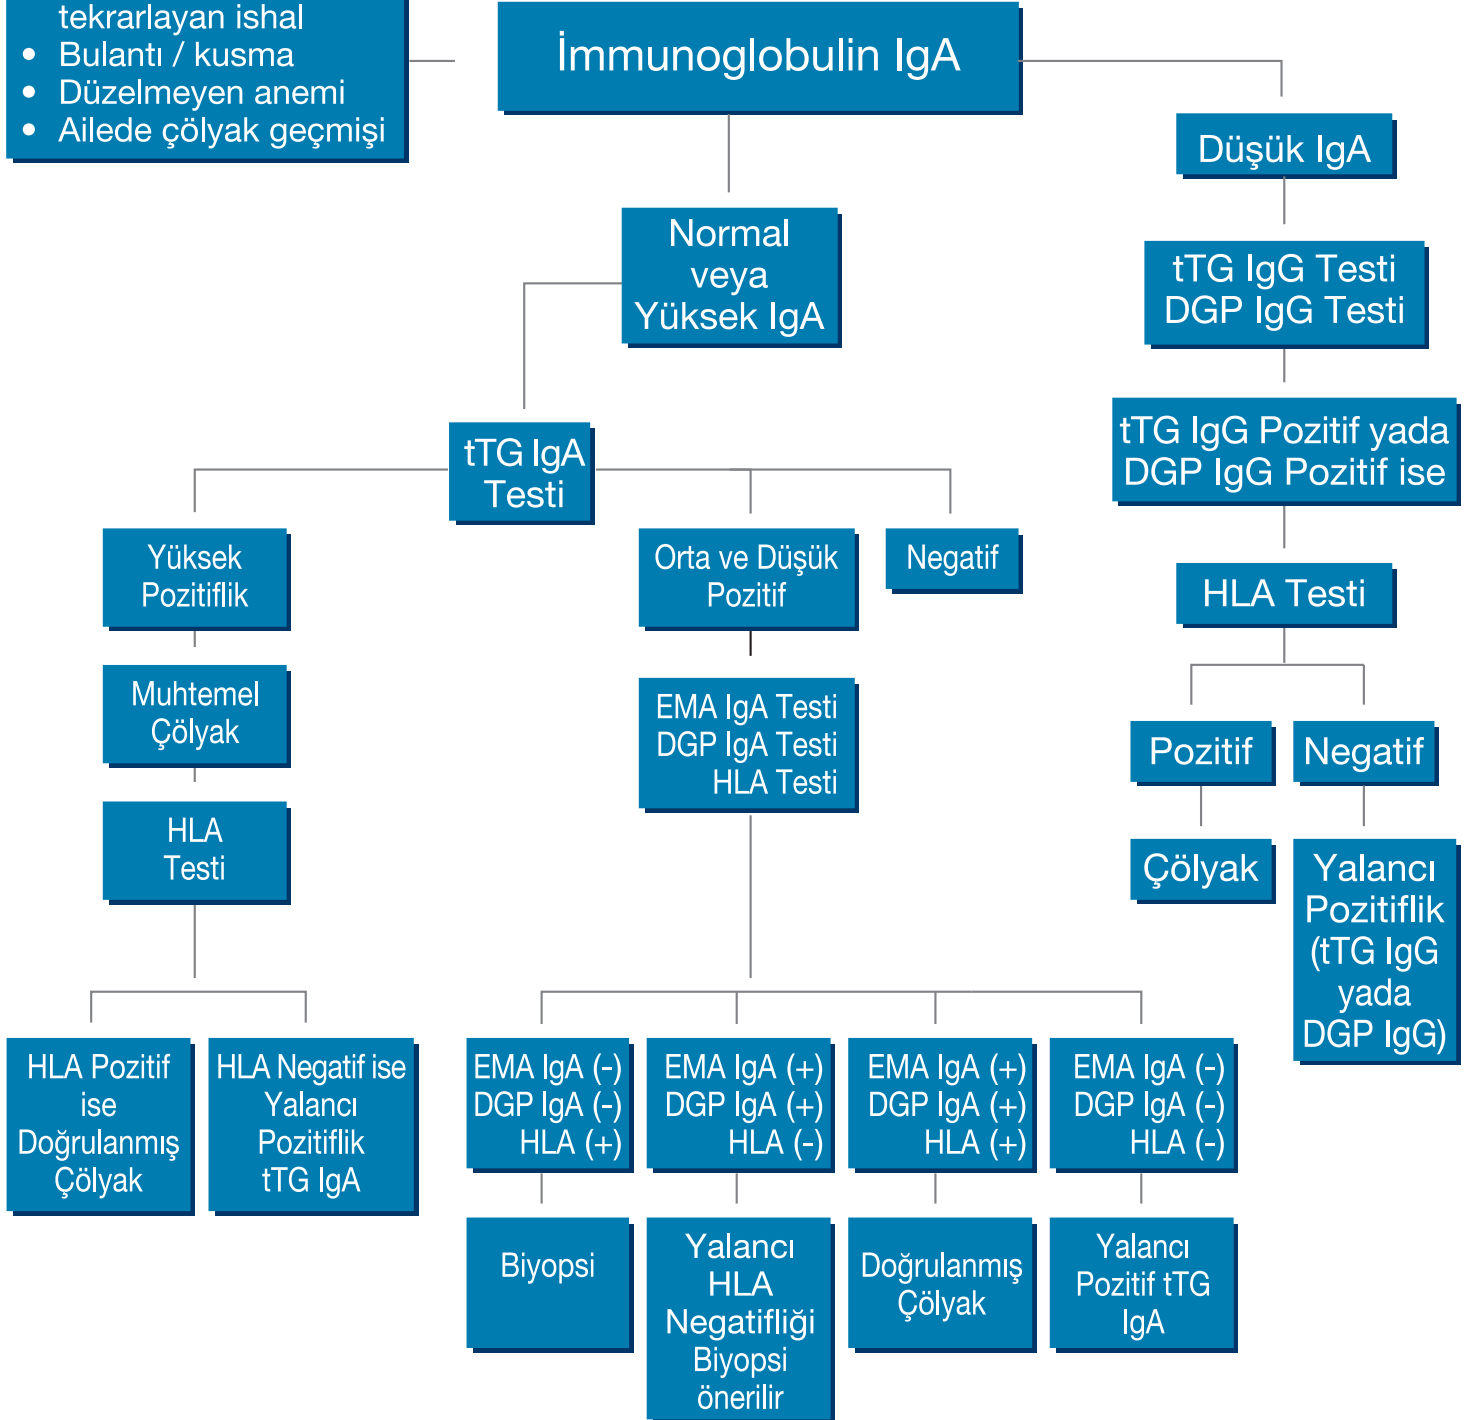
tekrarlayan ishal
• Bulantı / kusma
• Düzelmeyen anemi
• Ailede çölyak geçmişi

İmmunoglobulin IgA

Düşük IgA

tTG IgG Testi
DGP IgG Testi

tTG IgG Pozitif yada
DGP IgG Pozitif ise

HLA Testi

Pozitif

Negatif

Çölyak

Yalancı Pozitiflik (tTG IgG yada DGP IgG)

Normal veya Yüksek IgA

tTG IgA Testi

Yüksek Pozitiflik

Muhtemel Çölyak

HLA Testi

HLA Pozitif ise Doğrulanmış Çölyak

HLA Negatif ise Yalancı Pozitiflik tTG IgA

Orta ve Düşük Pozitif

Negatif

EMA IgA Testi
DGP IgA Testi
HLA Testi

EMA IgA (-)
DGP IgA (-)
HLA (+)

EMA IgA (+)
DGP IgA (+)
HLA (-)

EMA IgA (+)
DGP IgA (+)
HLA (+)

EMA IgA (-)
DGP IgA (-)
HLA (-)

Biyopsi

Yalancı HLA Negatifliği Biyopsi önerilir

Doğrulanmış Çölyak

Yalancı Pozitif tTG IgA